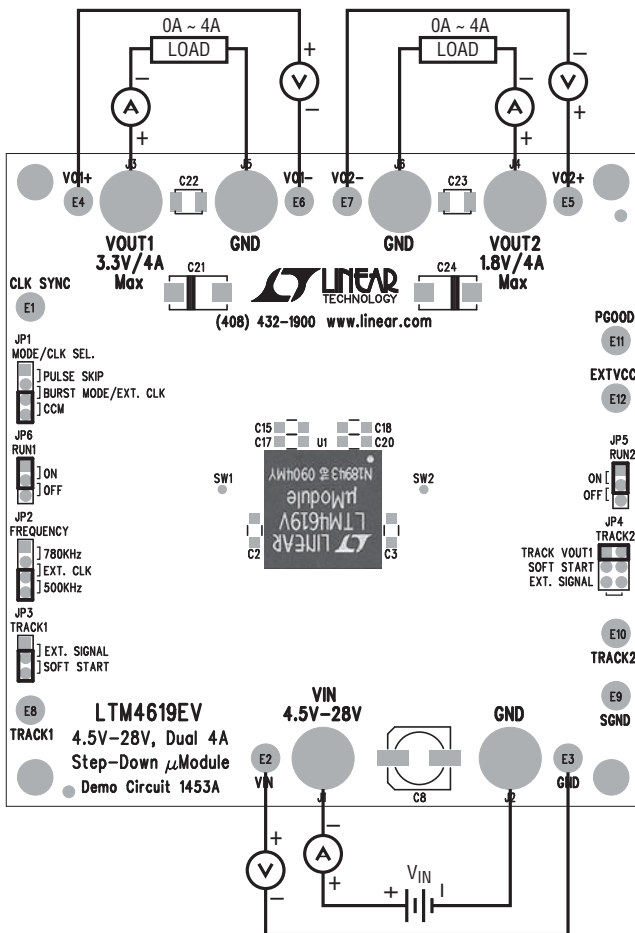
0A ~ 4A
LOAD
0A ~ 4A
LOAD
+
–
–
+
–
+
–
+
VO1+
E4
J3
C22
J5
VO1-
E6
VO2-
E7
J6
C23
J4
VO2+
E5
VOUT1
3.3V/4A
Max
GND
GND
VOUT2
1.8V/4A
Max
C21
C24
CLK SYNC
E1
LINEAR
TECHNOLOGY
(408) 432-1900 www.linear.com
PGOOD
E11
EXTVCC
E12
JP1
MODE/CLK SEL.
PULSE SKIP
BURST MODE/EXT. CLK
CCM
JP6
RUN1
ON
OFF
C15
C17
U1
C18
C20
SW1
SW2
LTM4619V
µModule
LINEAR
C2
C3
JP5
RUN2
ON
OFF
JP4
TRACK2
TRACK VOUT1
SOFT START
EXT. SIGNAL
JP2
FREQUENCY
780KHz
EXT. CLK
500KHz
JP3
TRACK1
EXT. SIGNAL
SOFT START
E10
TRACK2
E9
SGND
E8
TRACK1
LTM4619EV
4.5V–28V, Dual 4A
Step-Down µModule
Demo Circuit 1453A
VIN
4.5V–28V
GND
E2
VIN
J1
C8
J2
E3
GND
+
–
–
+
$V_{IN}$
+